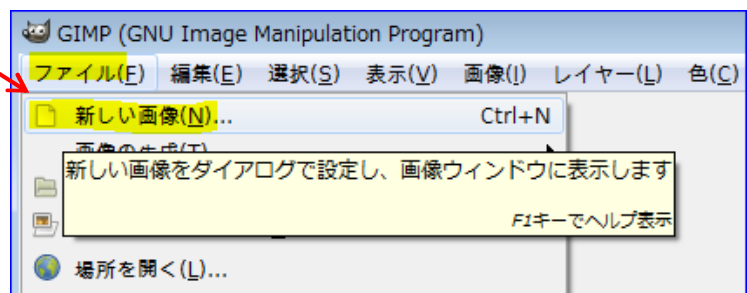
GIMP (GNU Image Manipulation Program)

ファイル(F) 編集(E) 選択(S) 表示(V) 画像(I) レイヤー(L) 色(C)

新しい画像(N)... Ctrl+N

画像の生成(T)

新しい画像をダイアログで設定し、画像ウィンドウに表示します

F1キーでヘルプ表示

場所を開く(L)...